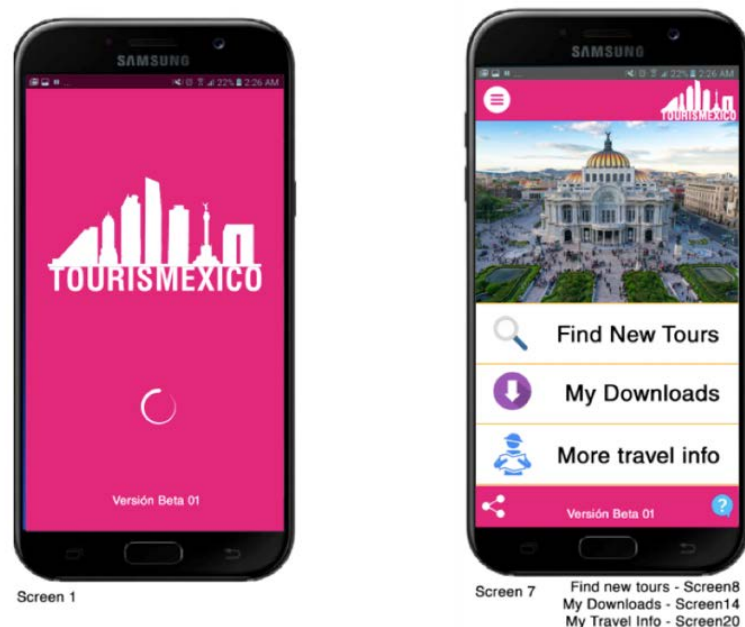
SAMSUNG

22% 2:26 AM

TOURISMEXICO

Versión Beta 01

Screen 1

SAMSUNG

22% 2:26 AM

TOURISMEXICO

Find New Tours

My Downloads

More travel info

Versión Beta 01

?

Screen 7

Find new tours - Screen8
My Downloads - Screen14
My Travel Info - Screen20